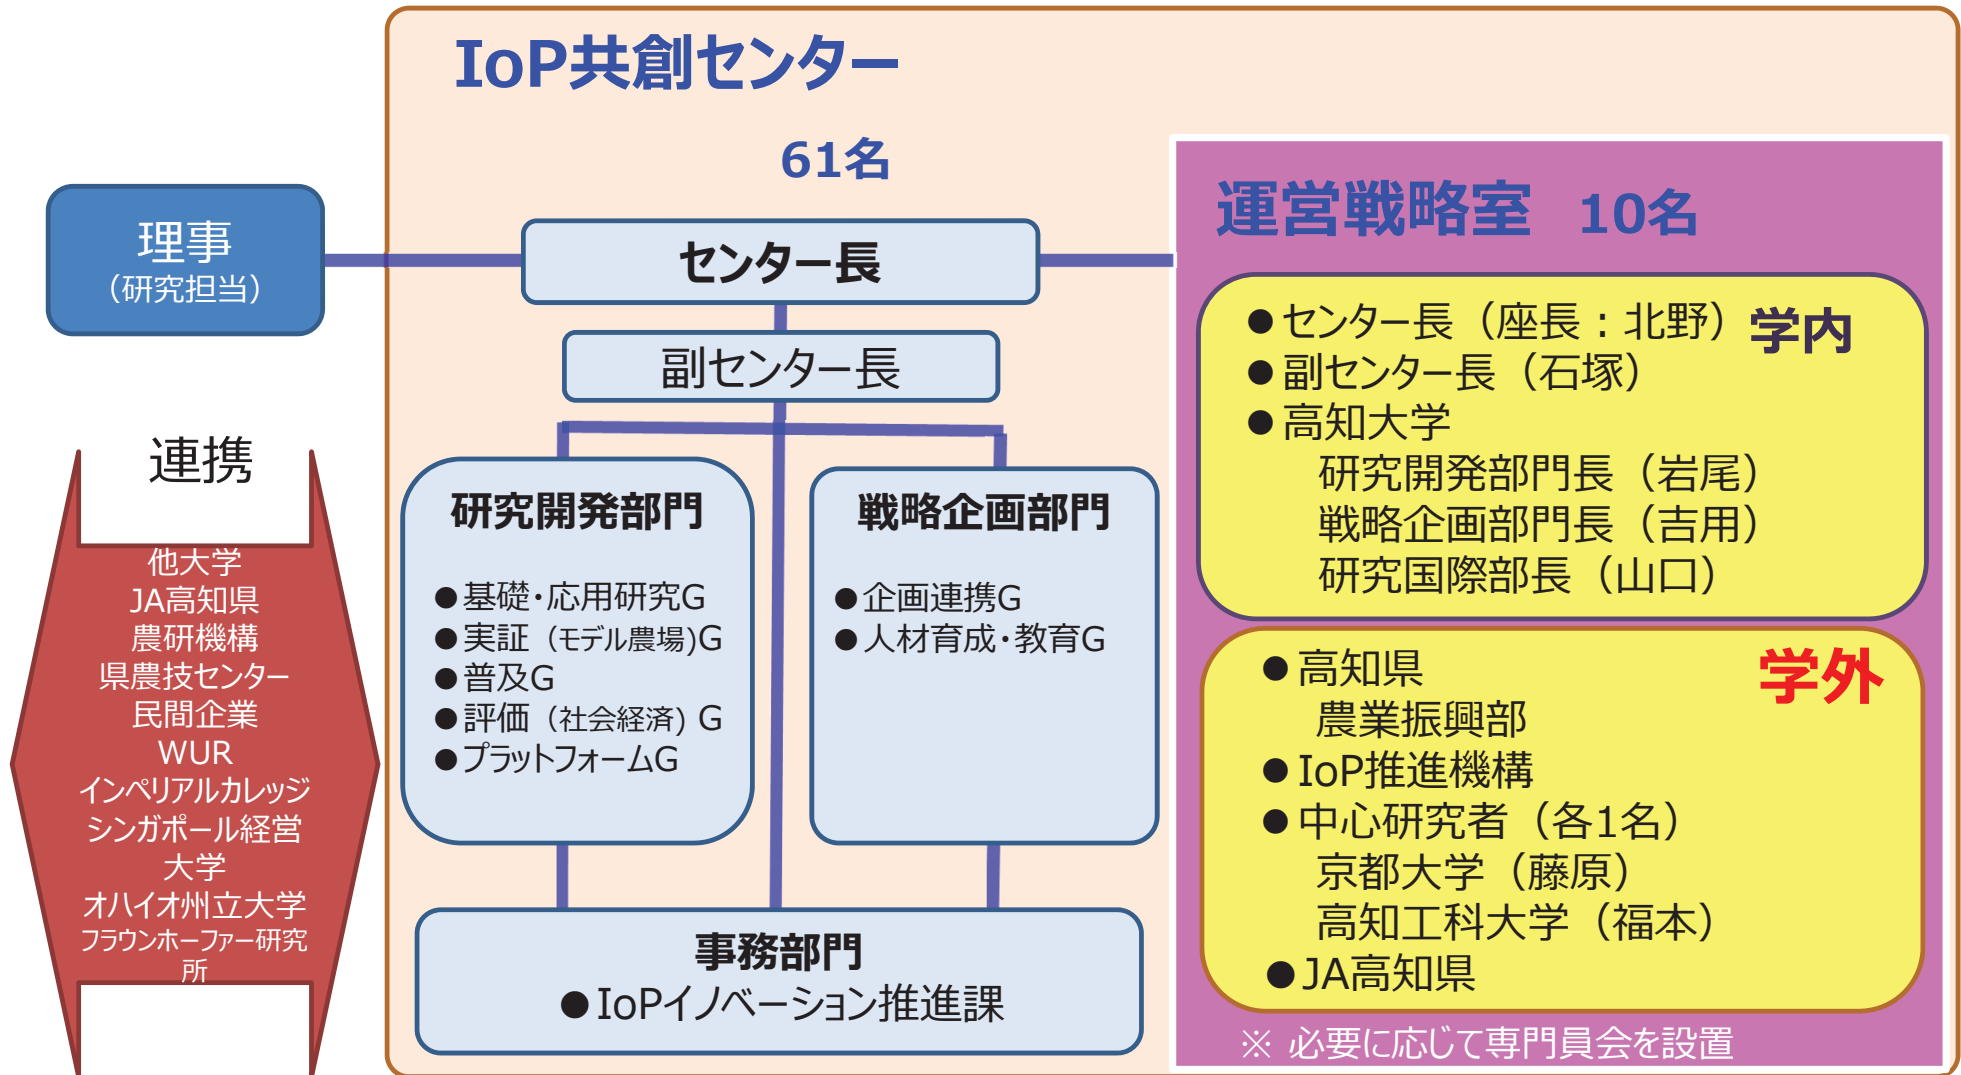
IoP共創センター

61名

理事
（研究担当）

連携

他大学
JA高知県
農研機構
県農技センター
民間企業
WUR
インペリアルカレッジ
シンガポール経営大学
オハイオ州立大学
フラウンホーファー研究所

センター長

副センター長

研究開発部門

●基礎・応用研究G
●実証（モデル農場）G
●普及G
●評価（社会経済）G
●プラットフォームG

戦略企画部門

●企画連携G
●人材育成・教育G

事務部門
●IoPイノベーション推進課

運営戦略室　10名

●センター長（座長：北野）
●副センター長（石塚）
●高知大学
研究開発部門長（岩尾）
戦略企画部門長（吉用）
研究国際部長（山口）
学内

●高知県
農業振興部
●IoP推進機構
●中心研究者（各1名）
京都大学（藤原）
高知工科大学（福本）
●JA高知県
学外

※ 必要に応じて専門員会を設置